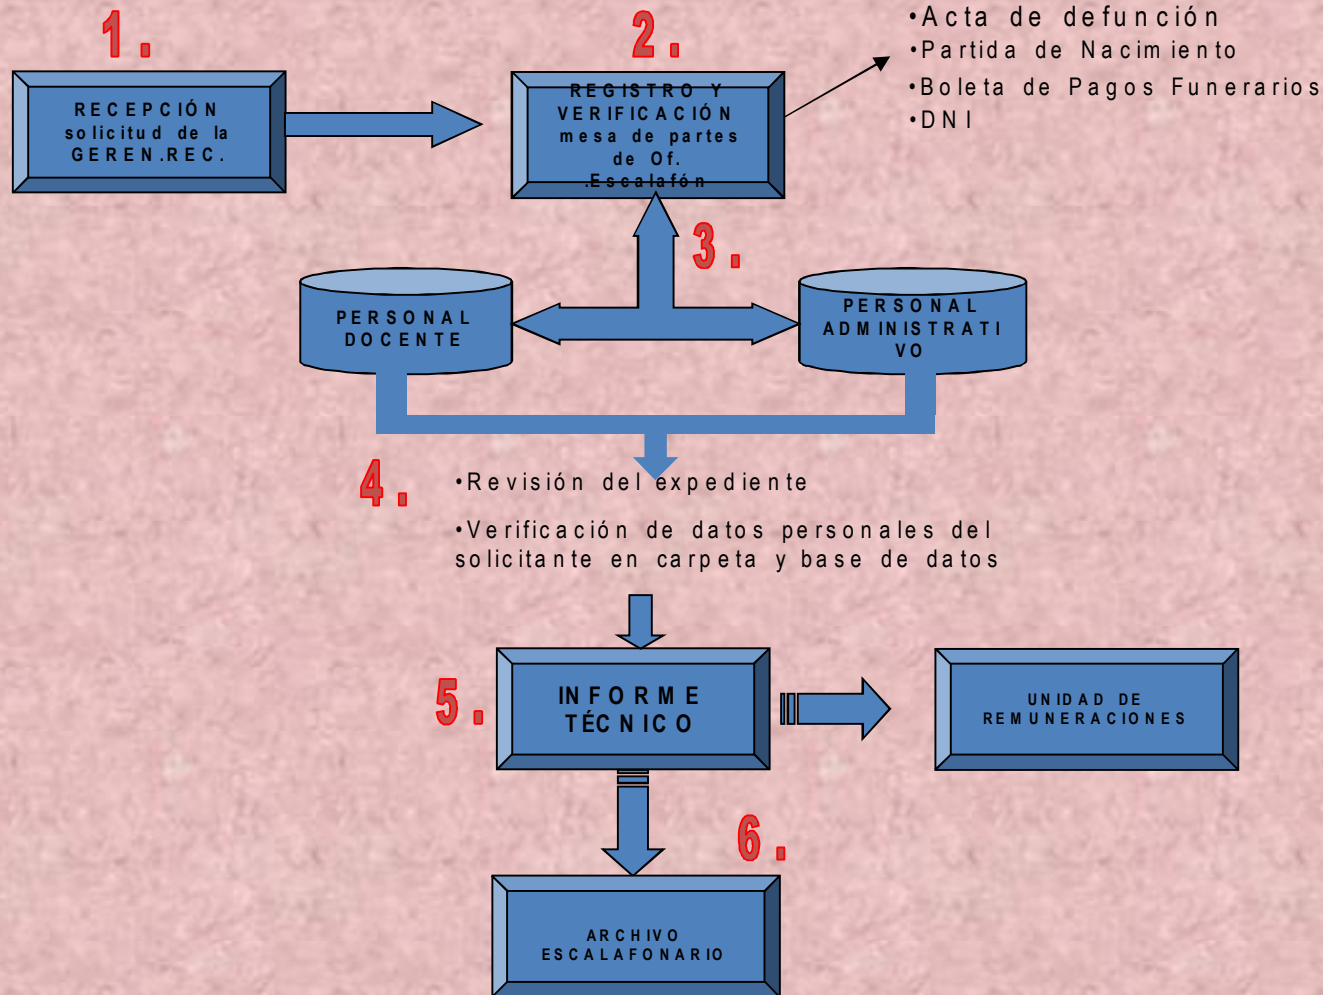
1.

RECEPCIÓN solicitud de la GEREN.REC.

2.

REGISTRO Y VERIFICACIÓN mesa de partes de Of. .Escalafón

•Acta de defunción
•Partida de Nacimiento
•Boleta de Pagos Funerarios
•DNI

3.

PERSONAL DOCENTE

PERSONAL ADMINISTRATIVO

4.

•Revisión del expediente

•Verificación de datos personales del solicitante en carpeta y base de datos

5.

INFORME TÉCNICO

UNIDAD DE REMUNERACIONES

6.

ARCHIVO ESCALAFONARIO